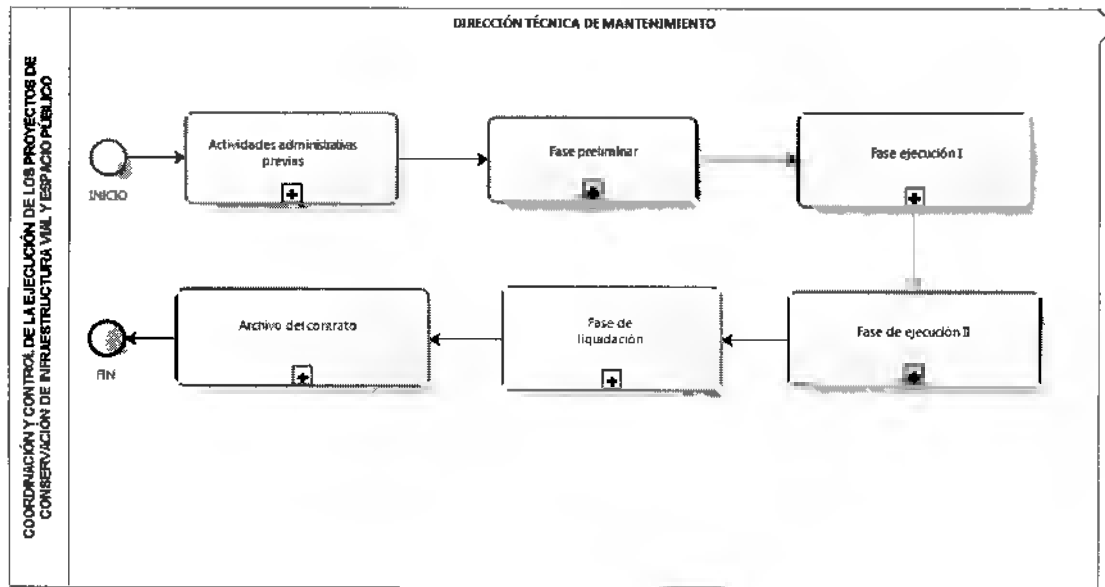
COORDINACIÓN Y CONTROL DE LA EJECUCIÓN DE LOS PROYECTOS DE CONSERVACIÓN DE INFRAESTRUCTURA VIAL Y ESPACIO PÚBLICO

DIRECCIÓN TÉCNICA DE MANTENIMIENTO

INICIO

Actividades administrativas previas

Fase preliminar

Fase ejecución I

Fase de ejecución II

Fase de liquidación

Archivo del contrato

FIN